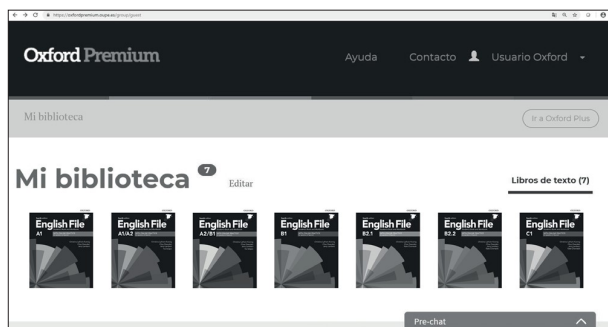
https://oxfordpremium.oupe.es/group/guest

Oxford Premium

Ayuda Contacto Usuario Oxford

Mi biblioteca

Ir a Oxford Plus

Mi biblioteca 7 Editar

Libros de texto (7)

English File A1

English File A1/A2

English File A2/B1

English File B1

English File B2.1

English File B2.2

English File C1

Pre-chat